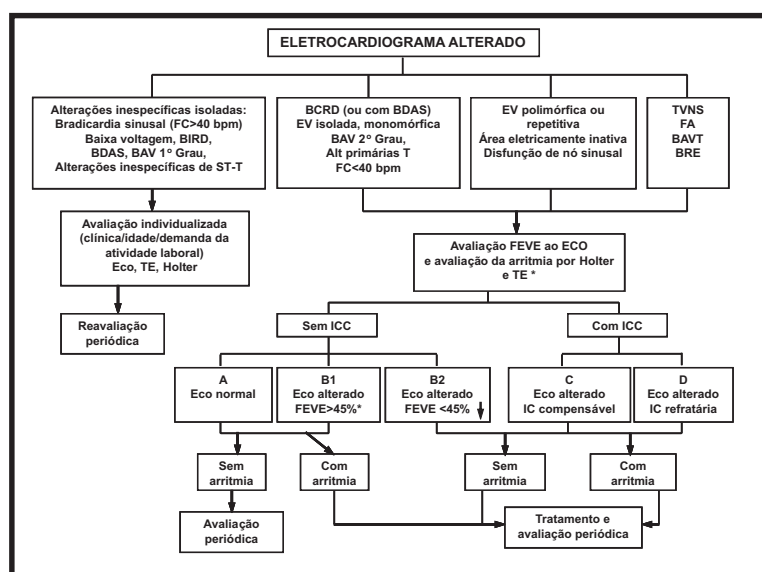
ELETROCARDIOGRAMA ALTERADO

Alterações inespecíficas isoladas: Bradicardia sinusal (FC>40 bpm) Baixa voltagem, BIRD, BDAS, BAV 1º Grau, Alterações inespecíficas de ST-T

BCRD (ou com BDAS) EV isolada, monomórfica BAV 2º Grau, Alt primárias T FC<40 bpm

EV polimórfica ou repetitiva Área eletricamente inativa Disfunção de nó sinusal

TVNS FA BAVT BRE

Avaliação individualizada (clínica/idade/demanda da atividade laboral) Eco, TE, Holter

Reavaliação periódica

Avaliação FEVE ao ECO e avaliação da arritmia por Holter e TE *

Sem ICC

Com ICC

A Eco normal

B1 Eco alterado FEVE>45%*

B2 Eco alterado FEVE <45%

C Eco alterado IC compensável

D Eco alterado IC refratária

Sem arritmia

Com arritmia

Sem arritmia

Com arritmia

Avaliação periódica

Tratamento e avaliação periódica